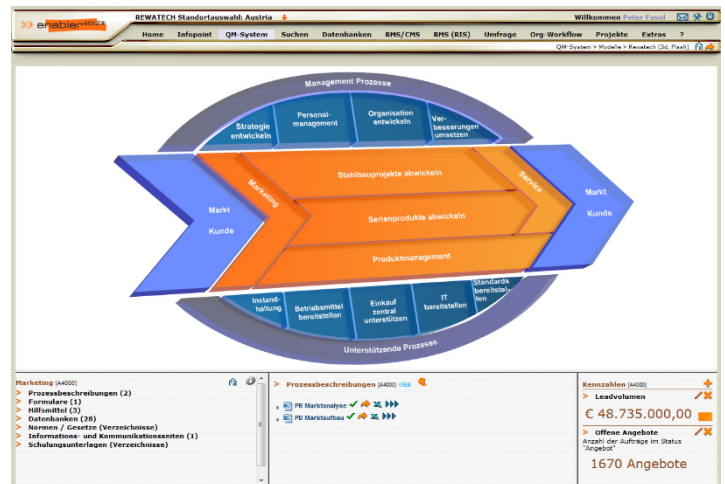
enablement

REWATECH Standortauswahl: Austria

Willkommen Peter Fasel

Home | Infopoint | QM-System | Suchen | Datenbanken | RMS/CMS | RMS (RIS) | Umfrage | Org-Workflow | Projekte | Extras | ?

QM-System > Modelle > Rewatech (3d, Flash)

Management Prozesse

Strategie entwickeln

Personal-management

Organisation entwickeln

Ver-besserungen umsetzen

Markt

Kunde

Marketing

Stahlbauprojekte abwickeln

Serienprodukte abwickeln

Produktmanagement

Service

Markt

Kunde

Instand-haltung

Betriebsmittel bereitstellen

Einkauf zentral unterstützen

IT bereitstellen

Standards bereitstel-len

Unterstützende Prozesse

Marketing (A4000)

> Prozessbeschreibungen (2)
> Formulare (1)
> Hilfsmittel (3)
> Datenbanken (28)
> Normen / Gesetze (Verzeichnisse)
> Informations- und Kommunikationsseiten (1)
> Schulungsunterlagen (Verzeichnisse)

> Prozessbeschreibungen (A4000) WEB

PB Marktanalyse

PB Marktaufbau

Kennzahlen (A4000)

> Leadvolumen

€ 48.735.000,00

> Offene Angebote

Anzahl der Aufträge im Status "Angebot"

1670 Angebote